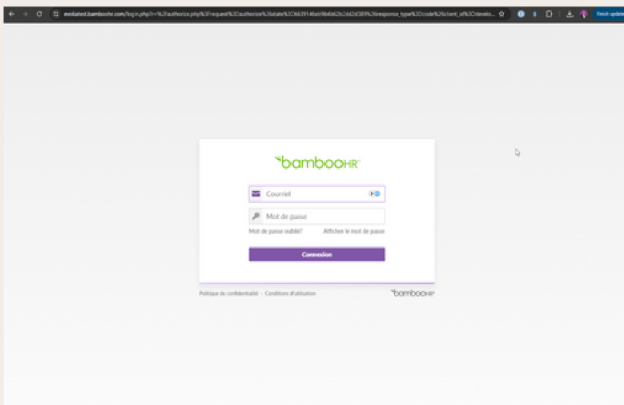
evoliated.bamboohr.com/login.php?r=%2Fauthorize.php%3Frequest%3Dauthorize%26state%3D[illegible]%26response_type%3Dcode%26client_id%3D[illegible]

Finish update

bambooHR

Courriel

Mot de passe

Mot de passe oublié?

Afficher le mot de passe

Connexion

Politique de confidentialité · Conditions d'utilisation

bambooHR